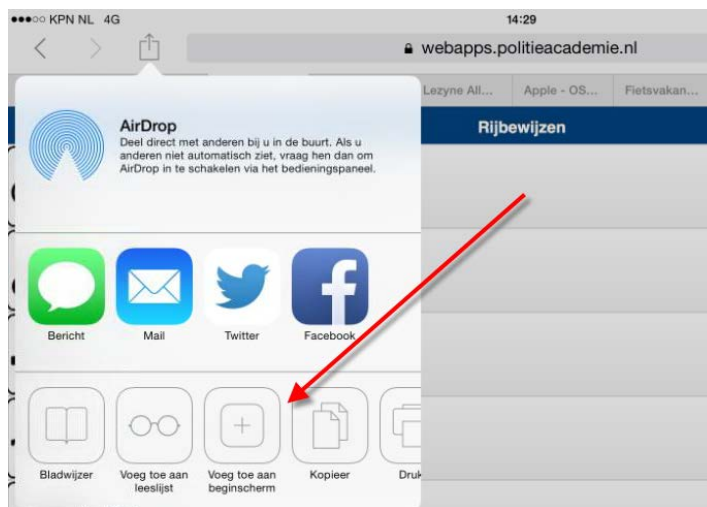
●●●○○ KPN NL 4G
14:29
webapps.politieacademie.nl
Lezyne All...
Apple - OS...
Fietsvakan...
Rijbewijzen

AirDrop
Deel direct met anderen bij u in de buurt. Als u anderen niet automatisch ziet, vraag hen dan om AirDrop in te schakelen via het bedieningspaneel.

Bericht
Mail
Twitter
Facebook

Bladwijzer
Voeg toe aan leeslijst
Voeg toe aan beginscherm
Kopieer
Druk